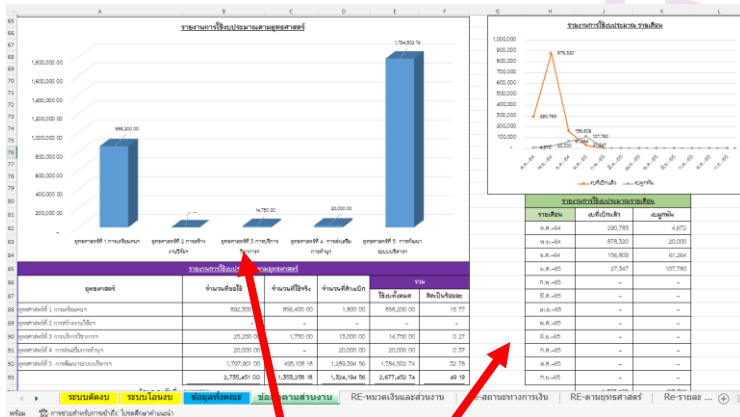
รายงานการใช้งบประมาณตามยุทธศาสตร์

1,800,000.00
1,600,000.00
1,400,000.00
1,200,000.00
1,000,000.00
800,000.00
600,000.00
400,000.00
200,000.00
-

856,200.00
14,750.00
20,000.00
1,764,502.74

ยุทธศาสตร์ที่ 1 การเตรียมคนฯ
ยุทธศาสตร์ที่ 2 การสร้างงานวิจัย
ยุทธศาสตร์ที่ 3 การบริการวิชาการ
ยุทธศาสตร์ที่ 4 การส่งเสริมการทำนุฯ
ยุทธศาสตร์ที่ 5 การพัฒนาระบบบริหาร

รายงานการใช้งบประมาณ รายเดือน

1,000,000
900,000
800,000
700,000
600,000
500,000
400,000
300,000
200,000
100,000
0

280,783
876,320
156,609
107,780
4,672
20,000
61,264
27,347

ต.ค.-64
พ.ย.-64
ธ.ค.-64
ม.ค.-65
ก.พ.-65
มี.ค.-65
เม.ย.-65
พ.ค.-65
มิ.ย.-65
ก.ค.-65
ส.ค.-65
ก.ย.-65

เบิกจ่ายแล้ว
ผูกพัน

รายงานการใช้งบประมาณตามยุทธศาสตร์

| ยุทธศาสตร์ | จำนวนที่ขออนุมัติ | จำนวนที่ใช้จริง | จำนวนที่คงเหลือ | รวม ใช้งบทั้งหมด | คิดเป็นร้อยละ |
|---|---|---|---|---|---|
| ยุทธศาสตร์ที่ 1 การเตรียมคนฯ | 892,500 | 856,400.00 | 1,600.00 | 858,200.00 | 15.77 |
| ยุทธศาสตร์ที่ 2 การสร้างงานวิจัย | - | - | - | - | - |
| ยุทธศาสตร์ที่ 3 การบริการวิชาการ | 25,250.00 | 1,750.00 | 13,000.00 | 14,750.00 | 0.27 |
| ยุทธศาสตร์ที่ 4 การส่งเสริมการทำนุฯ | 20,000.00 | - | 20,000.00 | 20,000.00 | 0.37 |
| ยุทธศาสตร์ที่ 5 การพัฒนาระบบบริหาร | 1,797,901.00 | 495,108.18 | 1,269,394.56 | 1,764,502.74 | 32.76 |
| | 2,735,451.00 | 1,353,258.18 | 1,324,194.56 | 2,677,452.74 | 49.19 |

รายงานการใช้งบประมาณรายเดือน

| รายเดือน | เบิกจ่ายแล้ว | ผูกพัน |
|---|---|---|
| ต.ค.-64 | 280,783 | 4,672 |
| พ.ย.-64 | 876,320 | 20,000 |
| ธ.ค.-64 | 156,609 | 61,264 |
| ม.ค.-65 | 27,347 | 107,780 |
| ก.พ.-65 | - | - |
| มี.ค.-65 | - | - |
| เม.ย.-65 | - | - |
| พ.ค.-65 | - | - |
| มิ.ย.-65 | - | - |
| ก.ค.-65 | - | - |
| ส.ค.-65 | - | - |
| ก.ย.-65 | - | - |

ระบบตั้งงบ | ระบบโอนงบ | ข้อมูลทั้งหมด | ข้อมูลตามส่วนงาน | RE-หมวดเงินและส่วนงาน | RE-สถานะทางการเงิน | RE-ตามยุทธศาสตร์ | RE-รายละ ...

พร้อม การช่วยสำหรับการเข้าถึง: โปรดศึกษาคำแนะนำ